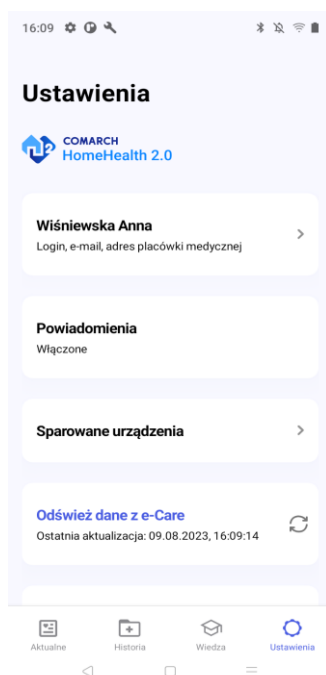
16:09

Ustawienia

COMARCH
HomeHealth 2.0

Wiśniewska Anna
Login, e-mail, adres placówki medycznej

Powiadomienia
Włączone

Sparowane urządzenia

Odśwież dane z e-Care
Ostatnia aktualizacja: 09.08.2023, 16:09:14

Aktualne
Historia
Wiedza
Ustawienia